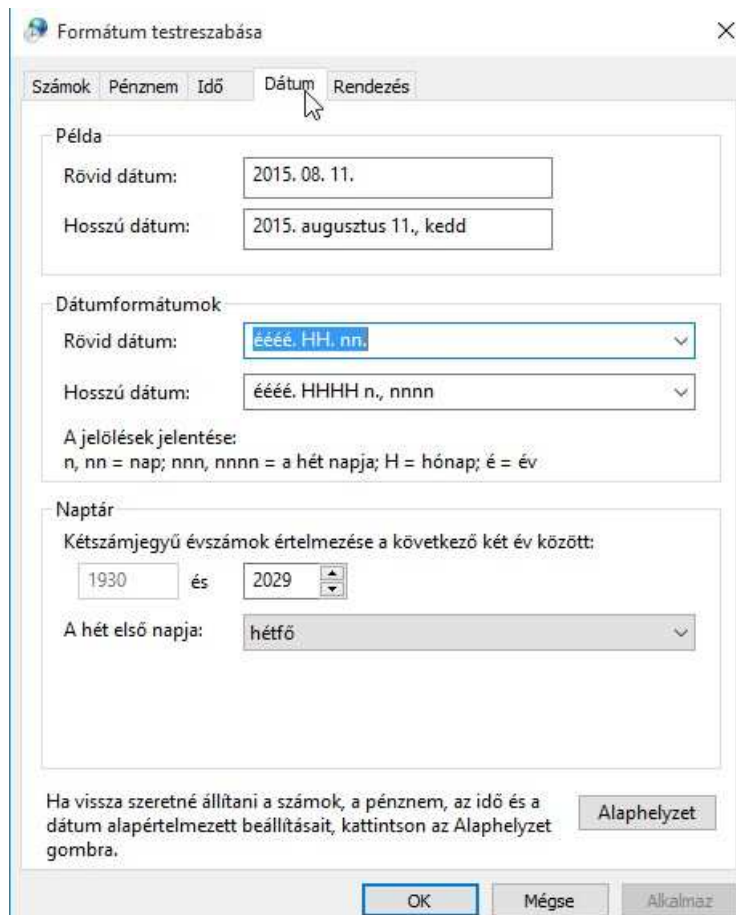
Formátum testreszabása

×

Számok | Pénznem | Idő | Dátum | Rendezés

Példa

Rövid dátum: 2015. 08. 11.

Hosszú dátum: 2015. augusztus 11., kedd

Dátumformátumok

Rövid dátum: éééé. HH. nn.

Hosszú dátum: éééé. HHHH n., nnnn

A jelölések jelentése:
n, nn = nap; nnn, nnnn = a hét napja; H = hónap; é = év

Naptár

Kétszámjegyű évszámok értelmezése a következő két év között:

1930 és 2029

A hét első napja: hétfő

Ha vissza szeretné állítani a számok, a pénznem, az idő és a dátum alapértelmezett beállításait, kattintson az Alaphelyzet gombra.

Alaphelyzet

OK | Mégse | Alkalmaz